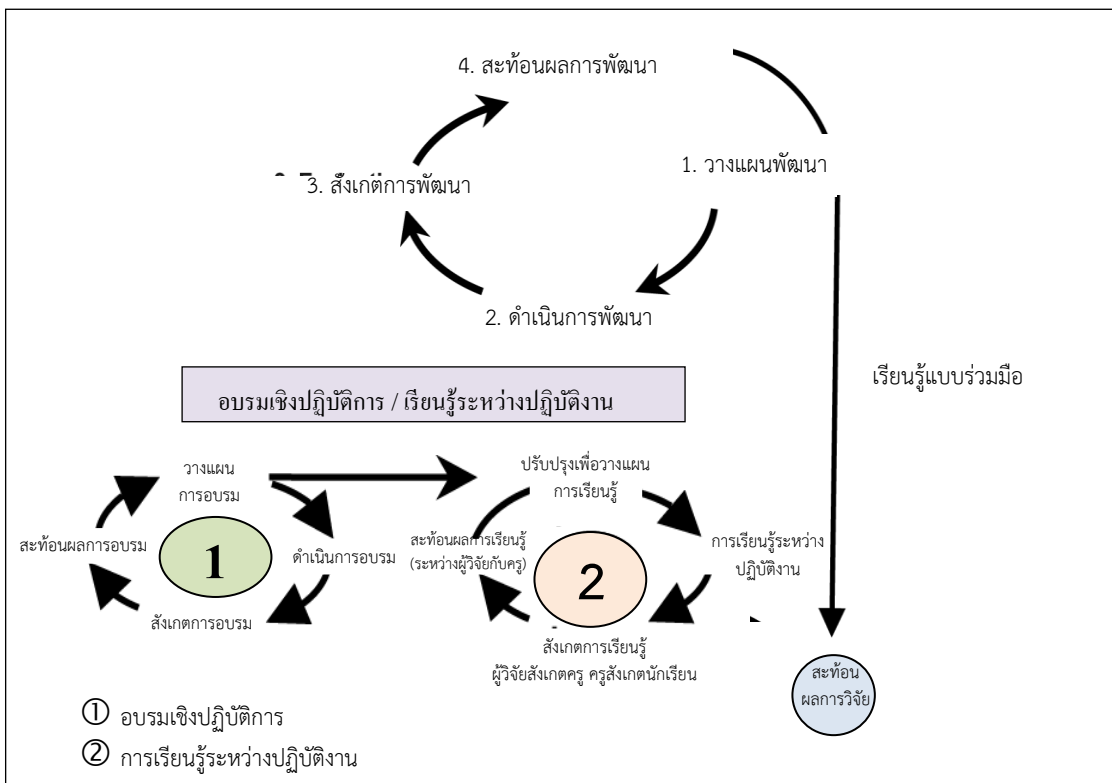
4. สะท้อนผลการพัฒนา

1. วางแผนพัฒนา

3. สังเกตการพัฒนา

2. ดำเนินการพัฒนา

เรียนรู้แบบร่วมมือ

อบรมเชิงปฏิบัติการ / เรียนรู้ระหว่างปฏิบัติงาน

วางแผน การอบรม

สะท้อนผลการอบรม

1

ดำเนินการอบรม

สังเกตการอบรม

ปรับปรุงเพื่อวางแผน การเรียนรู้

สะท้อนผลการเรียนรู้ (ระหว่างผู้วิจัยกับครู)

2

การเรียนรู้ระหว่าง ปฏิบัติงาน

สังเกตการเรียนรู้ ผู้วิจัยสังเกตครู ครูสังเกตนักเรียน

สะท้อน ผลการวิจัย

① อบรมเชิงปฏิบัติการ

② การเรียนรู้ระหว่างปฏิบัติงาน